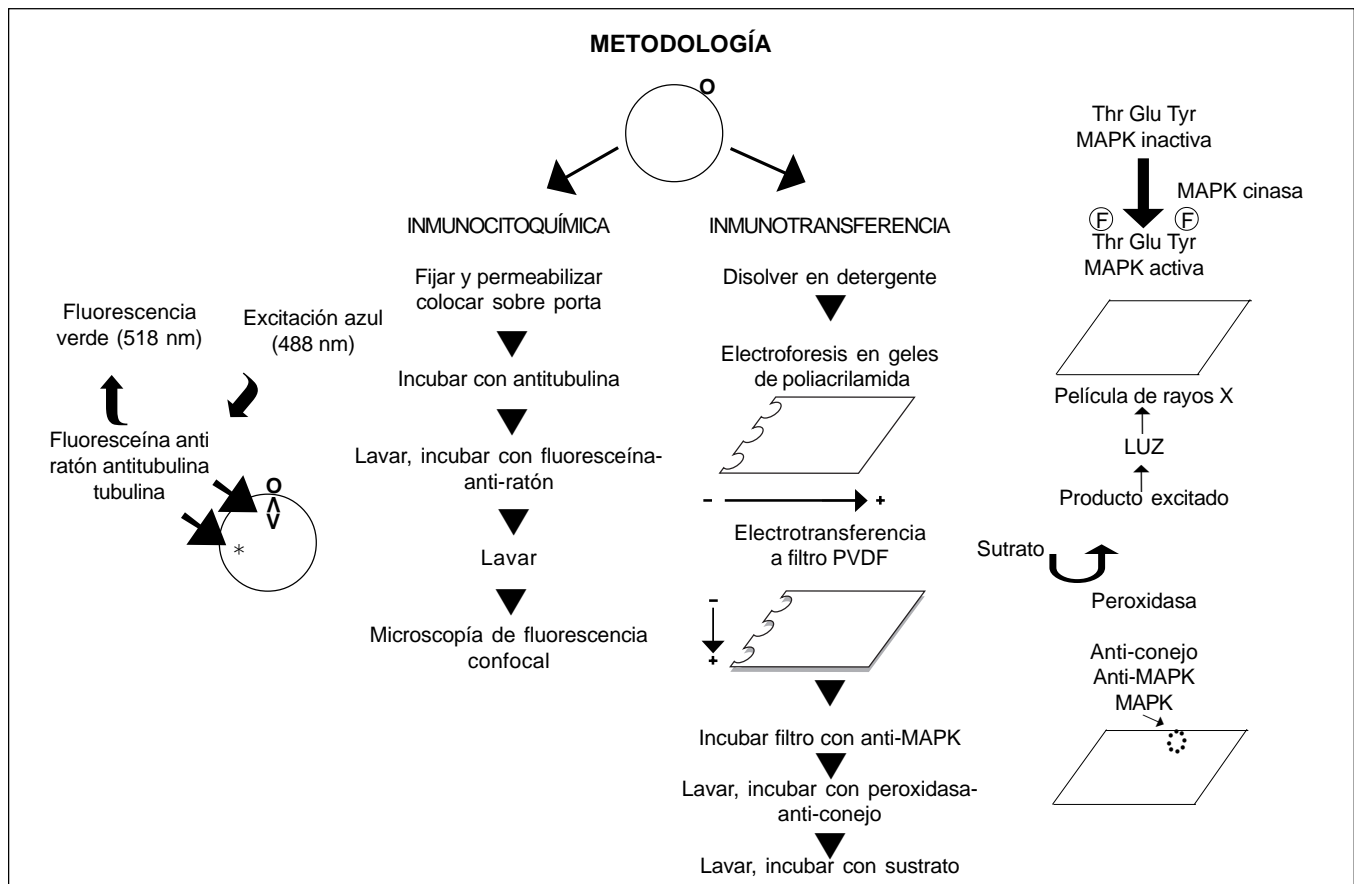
METODOLOGÍA

O

INMUNOCITOQUÍMICA

Fijar y permeabilizar colocar sobre porta

Incubar con antitubulina

Lavar, incubar con fluoresceína-anti-ratón

Lavar

Microscopía de fluorescencia confocal

INMUNOTRANSFERENCIA

Disolver en detergente

Electroforesis en geles de poliacrilamida

- +

Electrotransferencia a filtro PVDF

-
+

Incubar filtro con anti-MAPK

Lavar, incubar con peroxidasa-anti-conejo

Lavar, incubar con sustrato

Fluorescencia verde (518 nm)

Excitación azul (488 nm)

Fluoresceína anti ratón antitubulina tubulina

O
^
V

*

Thr Glu Tyr
MAPK inactiva

MAPK cinasa

Ⓕ Ⓕ
Thr Glu Tyr
MAPK activa

Película de rayos X

LUZ

Producto excitado

Sutrato

Peroxidasa

Anti-conejo
Anti-MAPK
MAPK